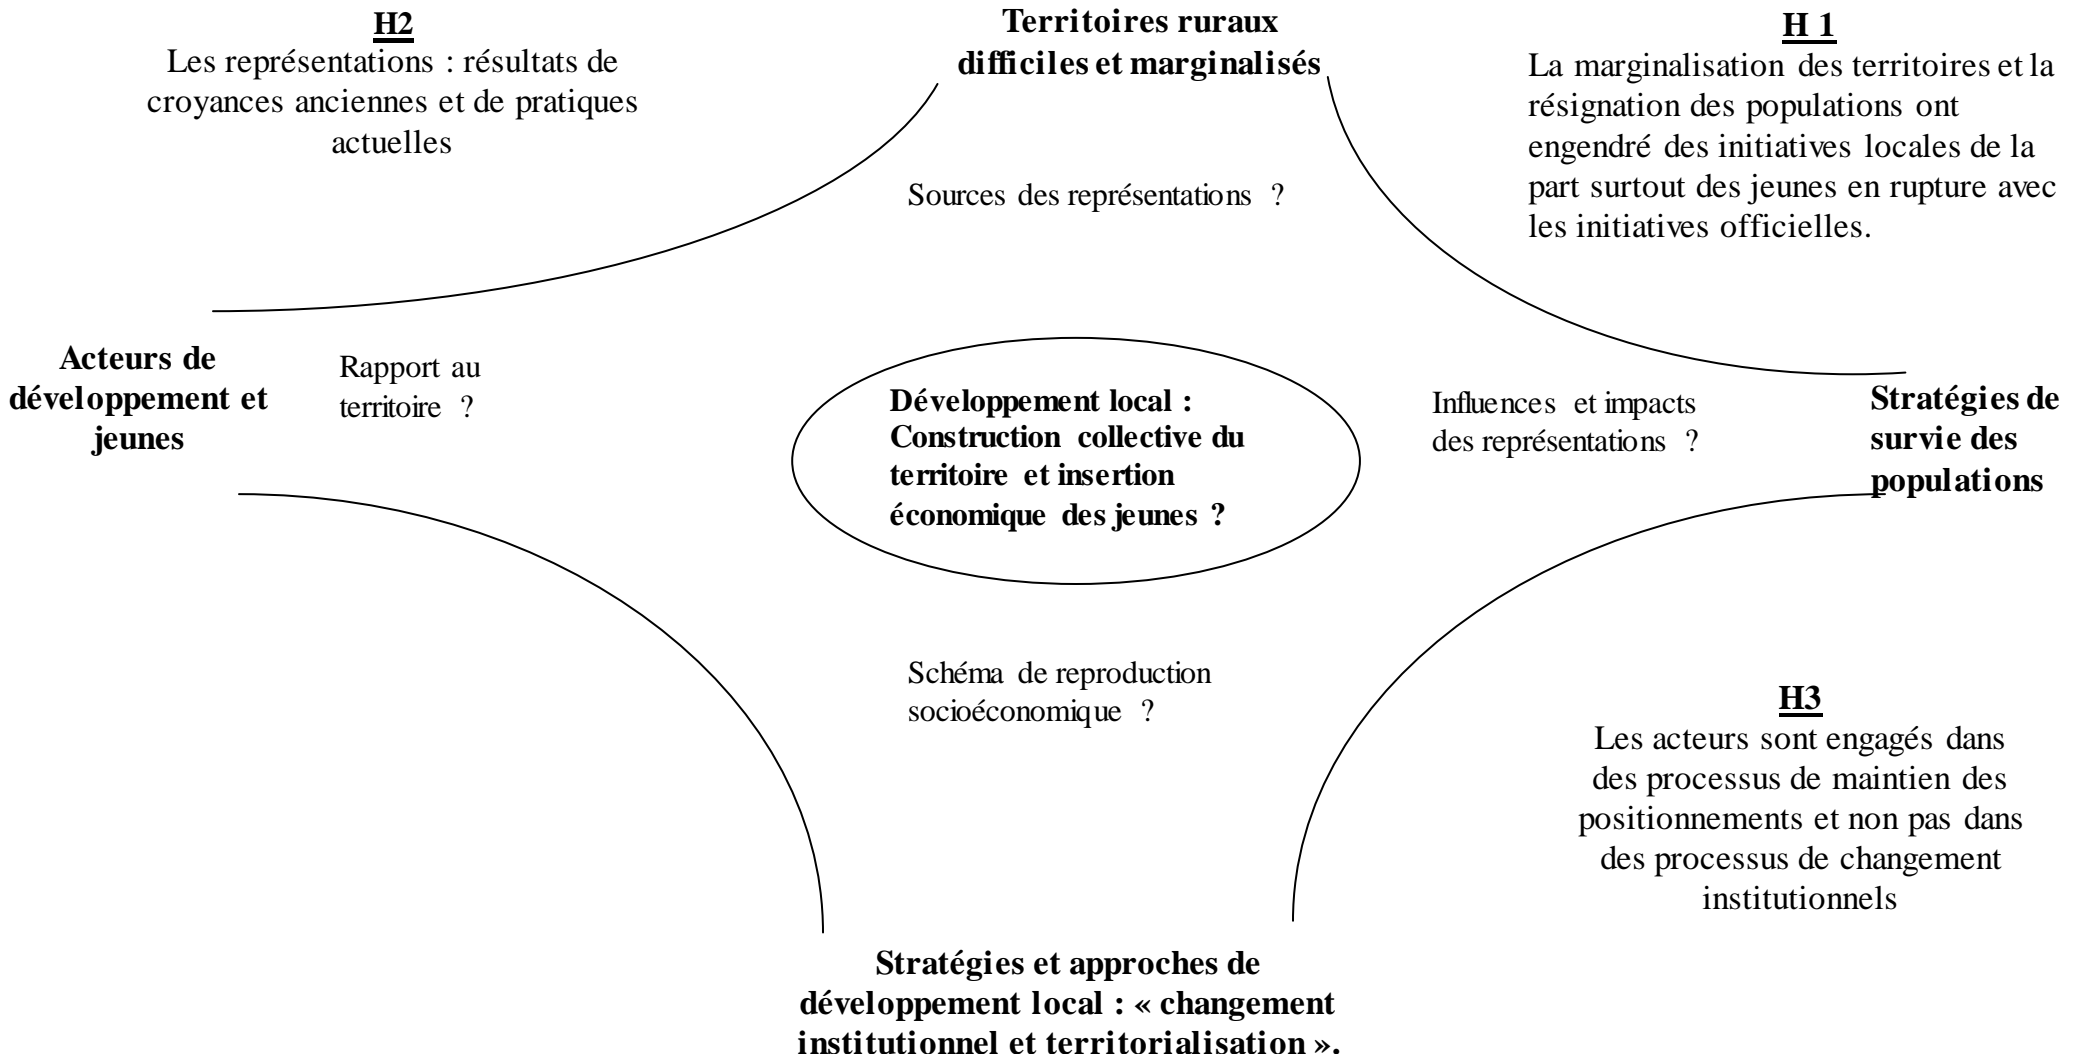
H2
Les représentations : résultats de croyances anciennes et de pratiques actuelles

Territoires ruraux difficiles et marginalisés

H 1
La marginalisation des territoires et la résignation des populations ont engendré des initiatives locales de la part surtout des jeunes en rupture avec les initiatives officielles.

Sources des représentations ?

Acteurs de développement et jeunes

Rapport au territoire ?

Développement local : Construction collective du territoire et insertion économique des jeunes ?

Influences et impacts des représentations ?

Stratégies de survie des populations

Schéma de reproduction socioéconomique ?

H3
Les acteurs sont engagés dans des processus de maintien des positionnements et non pas dans des processus de changement institutionnels

Stratégies et approches de développement local : « changement institutionnel et territorialisation ».